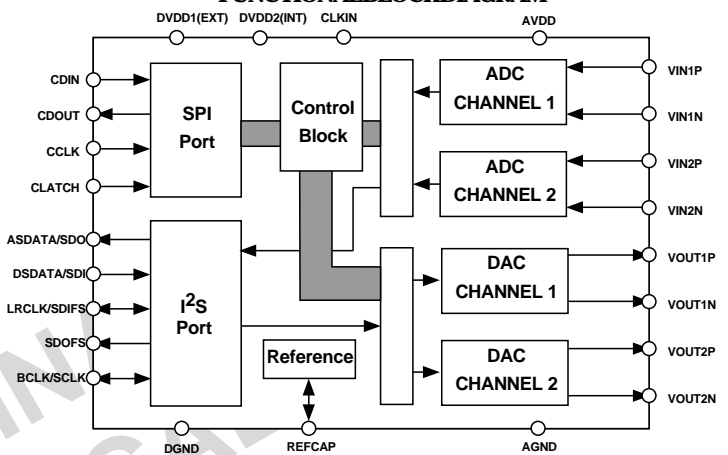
FUNCTIONAL BLOCK DIAGRAM

DVDD1(EXT) DVDD2(INT) CLKIN AVDD

CDIN
CDOUT
CCLK
CLATCH

SPI Port

Control Block

ADC CHANNEL 1

ADC CHANNEL 2

VIN1P
VIN1N
VIN2P
VIN2N

ASDATA/SDO
DSDATA/SDI
LRCLK/SDIFS
SDOFS
BCLK/SCLK

$I^2S$ Port

Reference

DAC CHANNEL 1

DAC CHANNEL 2

VOUT1P
VOUT1N
VOUT2P
VOUT2N

DGND REFCAP AGND